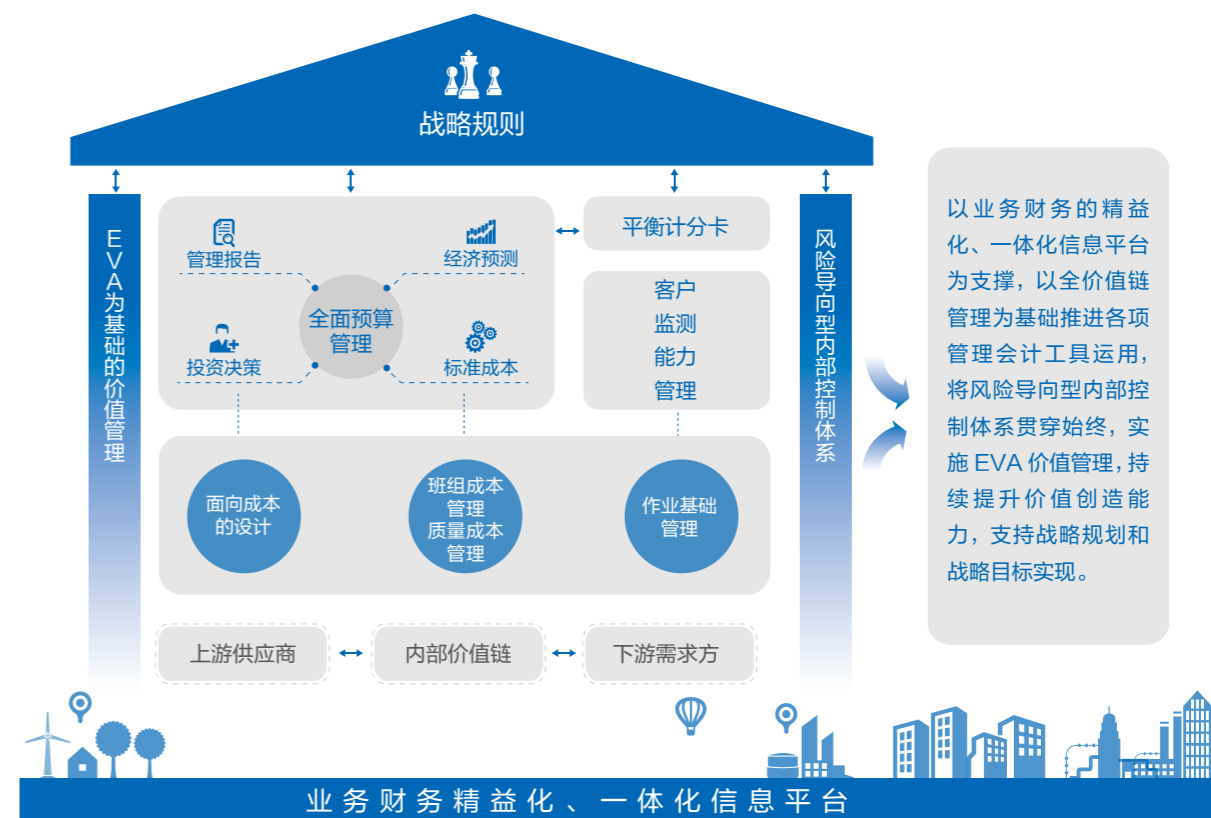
战略规则

EVA为基础的价值管理

管理报告
经济预测
全面预算管理
投资决策
标准成本

平衡计分卡

客户
监测
能力
管理

风险导向型内部控制体系

面向成本的设计
班组成本管理
质量成本管理
作业基础管理

上游供应商
内部价值链
下游需求方

以业务财务的精益化、一体化信息平台为支撑，以全价值链管理为基础推进各项管理会计工具运用，将风险导向型内部控制体系贯穿始终，实施 EVA 价值管理，持续提升价值创造能力，支持战略规划和战略目标实现。

业务财务精益化、一体化信息平台